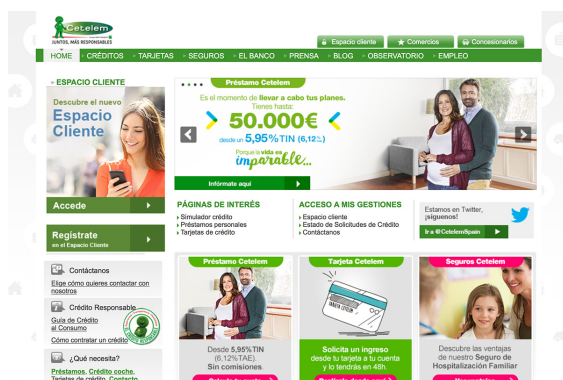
Cetelem
JUNTOS, MÁS RESPONSABLES

Espacio cliente
Comercios
Concesionarios

HOME | CRÉDITOS | TARJETAS | SEGUROS | EL BANCO | PRENSA | BLOG | OBSERVATORIO | EMPLEO

» ESPACIO CLIENTE

Descubre el nuevo
Espacio Cliente

Accede

Regístrate
en el Espacio Cliente

Contáctanos
Elige cómo quieres contactar con nosotros

Crédito Responsable
Guía de Crédito al Consumo
Cómo contratar un crédito

¿Qué necesita?
Préstamos, Crédito coche, Tarjetas de crédito, Contacto

Préstamo Cetelem

Es el momento de llevar a cabo tus planes.
Tienes hasta:
50.000€
desde un 5,95% TIN (6,12%)
Porque la vida es imparable...

Infórmate aquí

PÁGINAS DE INTERÉS
» Simulador crédito
» Préstamos personales
» Tarjetas de crédito

ACCESO A MIS GESTIONES
» Espacio cliente
» Estado de Solicitudes de Crédito
» Contáctanos

Estamos en Twitter, ¡síguenos!
Ir a @CetelemSpain

Préstamo Cetelem
Desde 5,95%TIN (6,12%TAE).
Sin comisiones.

Tarjeta Cetelem
Solicita un ingreso desde tu tarjeta a tu cuenta y lo tendrás en 48h.

Seguros Cetelem
Descubre las ventajas de nuestro Seguro de Hospitalización Familiar